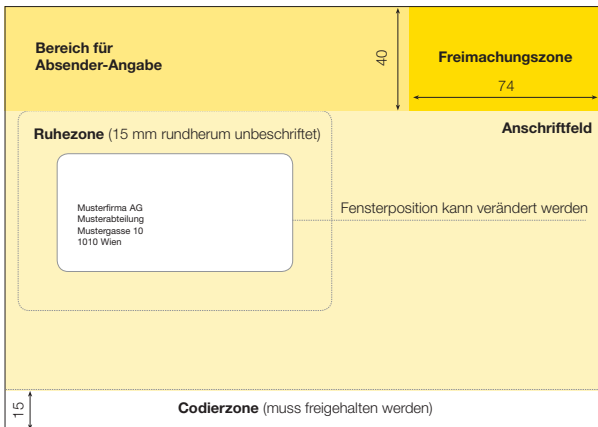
Bereich für Absender-Angabe

40

Freimachungszone

74

Ruhezone (15 mm rundherum unbeschriftet)

Anschriftfeld

Musterfirma AG
Musterabteilung
Mustergasse 10
1010 Wien

Fensterposition kann verändert werden

15

Codierzone (muss freigehalten werden)